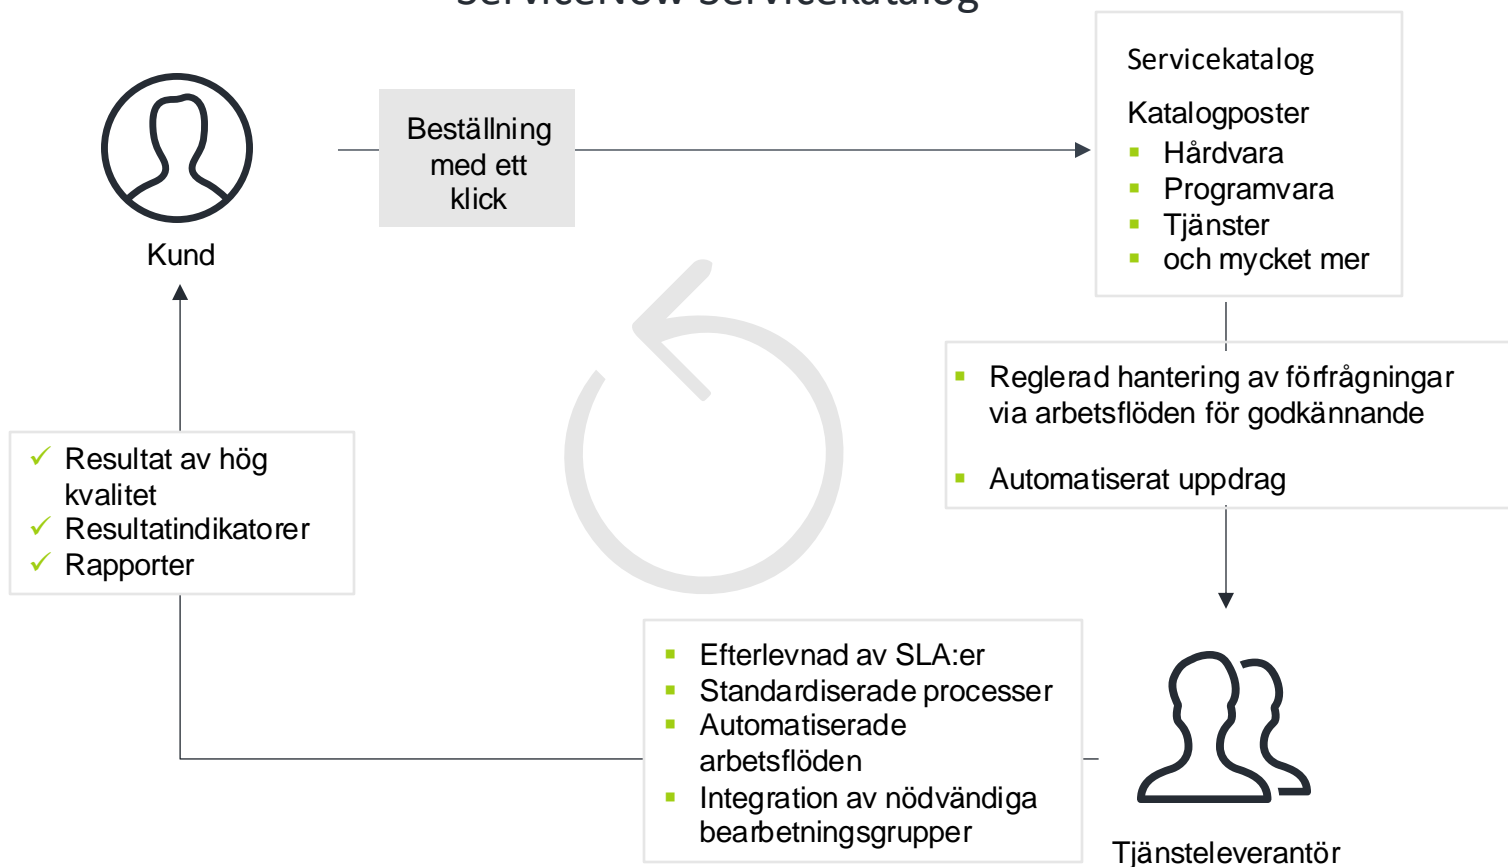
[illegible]

Servicekatalog

Katalogposter
- Hårdvara
- Programvara
- Tjänster
- och mycket mer

Kund

Beställning med ett klick

- Reglerad hantering av förfrågningar via arbetsflöden för godkännande
- Automatiserat uppdrag

✓ Resultat av hög kvalitet
✓ Resultatindikatorer
✓ Rapporter

- Efterlevnad av SLA:er
- Standardiserade processer
- Automatiserade arbetsflöden
- Integration av nödvändiga bearbetningsgrupper

Tjänsteleverantör